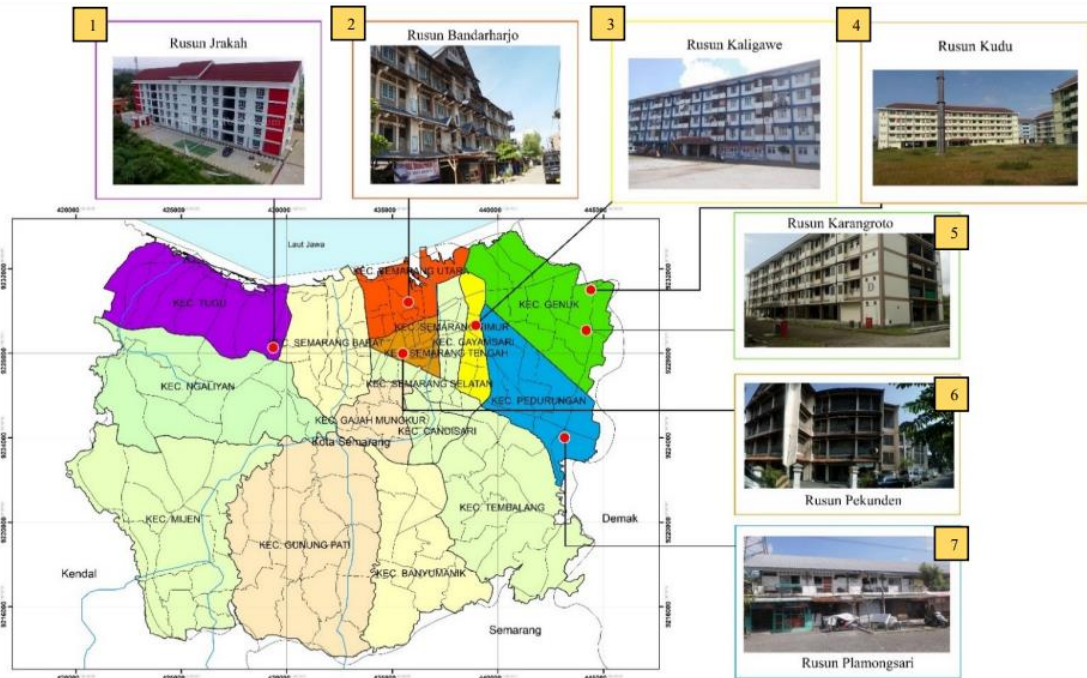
1
Rusun Jrakah

2
Rusun Bandarharjo

3
Rusun Kaligawe

4
Rusun Kudu

5
Rusun Karangroto

6
Rusun Pekunden

7
Rusun Plamongsari

420000
425000
430000
435000
440000
445000

Laut Jawa

KEC. TUGU
KEC. SEMARANG UTARA
KEC. GENUK
KEC. SEMARANG TIMUR
KEC. SEMARANG BARAT
KEC. GAYAMSARI
KEC. SEMARANG TENGAH
KEC. NGALIYAN
KEC. SEMARANG SELATAN
KEC. PEDURUNGAN
KEC. GAJAH MUNGKUR
KEC. CANDISARI
Kota Semarang
KEC. MIJEN
KEC. TEMBALANG
Demak
KEC. GUNUNG PATI
Kendal
KEC. BANYUMANIK
Semarang